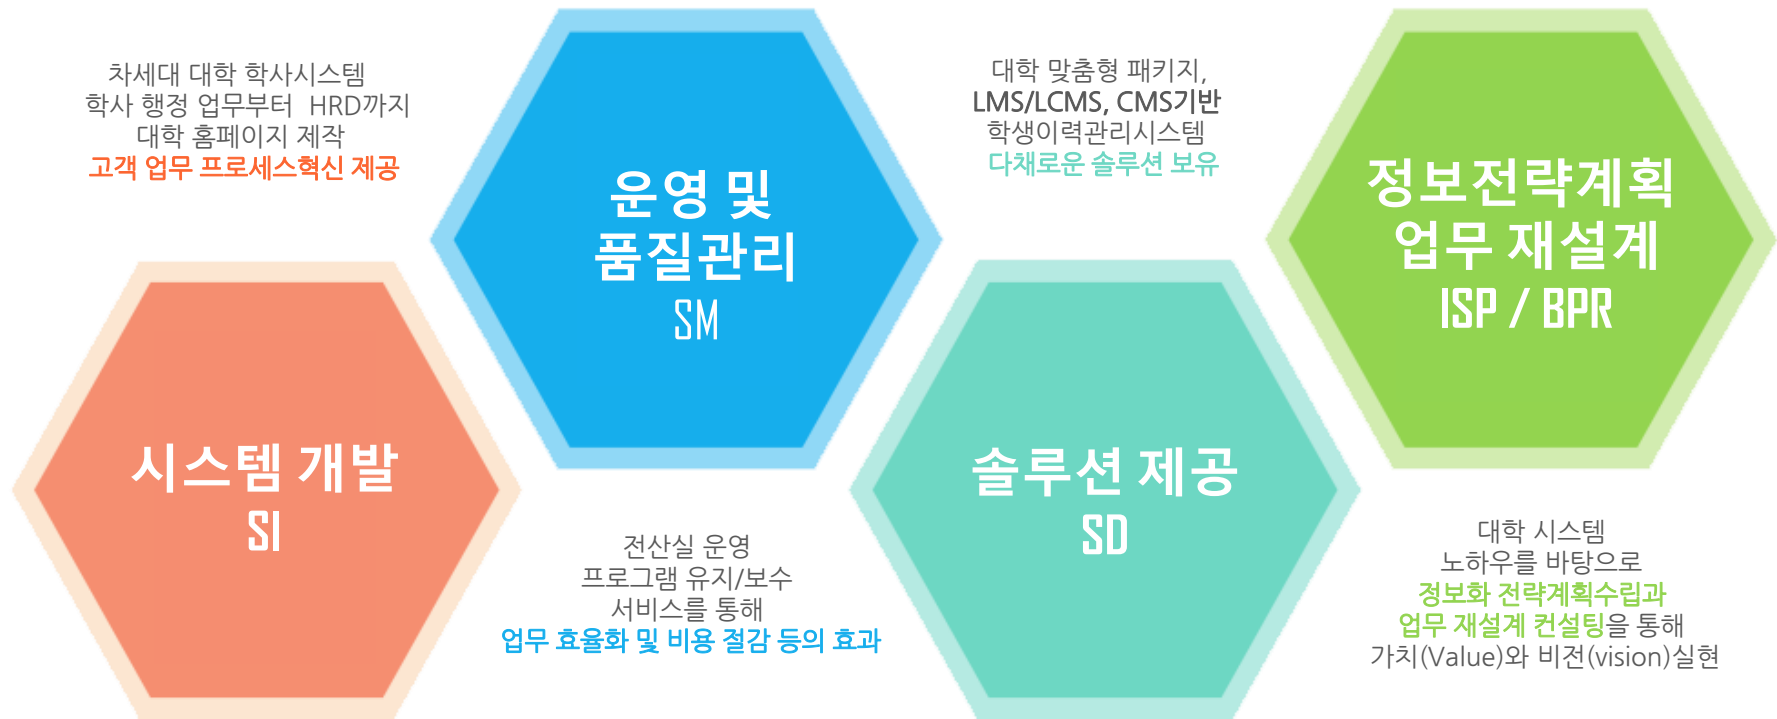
차세대 대학 학사시스템
학사 행정 업무부터 HRD까지
대학 홈페이지 제작
고객 업무 프로세스혁신 제공

운영 및
품질관리
SM

대학 맞춤형 패키지,
LMS/LCMS, CMS기반
학생이력관리시스템
다채로운 솔루션 보유

정보전략계획
업무 재설계
ISP / BPR

시스템 개발
SI

전산실 운영
프로그램 유지/보수
서비스를 통해
업무 효율화 및 비용 절감 등의 효과

솔루션 제공
SD

대학 시스템
노하우를 바탕으로
정보화 전략계획수립과
업무 재설계 컨설팅을 통해
가치(Value)와 비전(vision)실현